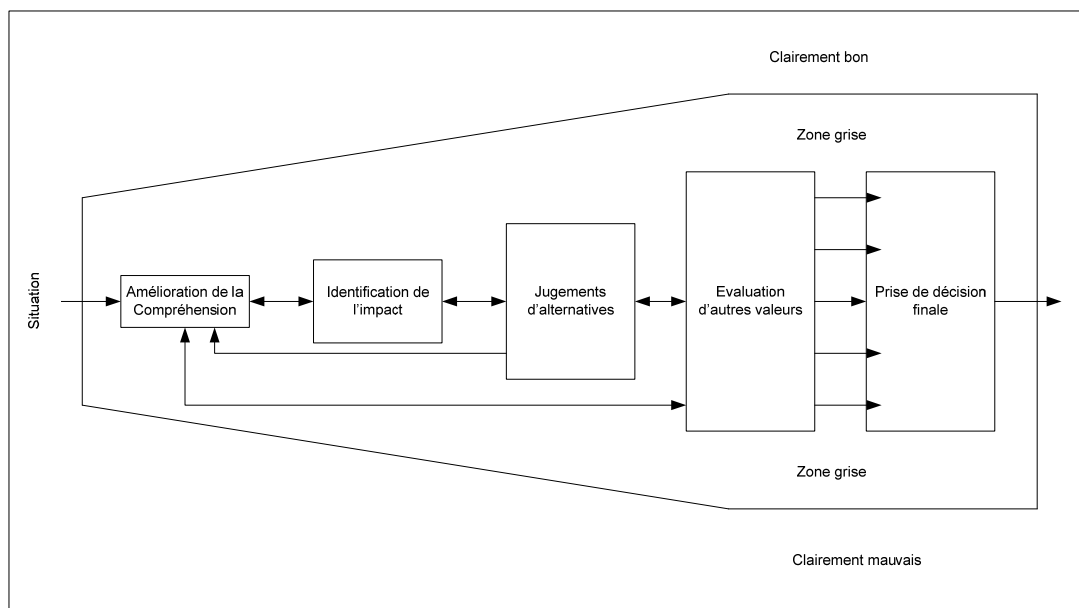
Clairement bon

Zone grise

Situation

Amélioration de la Compréhension

Identification de l'impact

Jugements d'alternatives

Evaluation d'autres valeurs

Prise de décision finale

Zone grise

Clairement mauvais